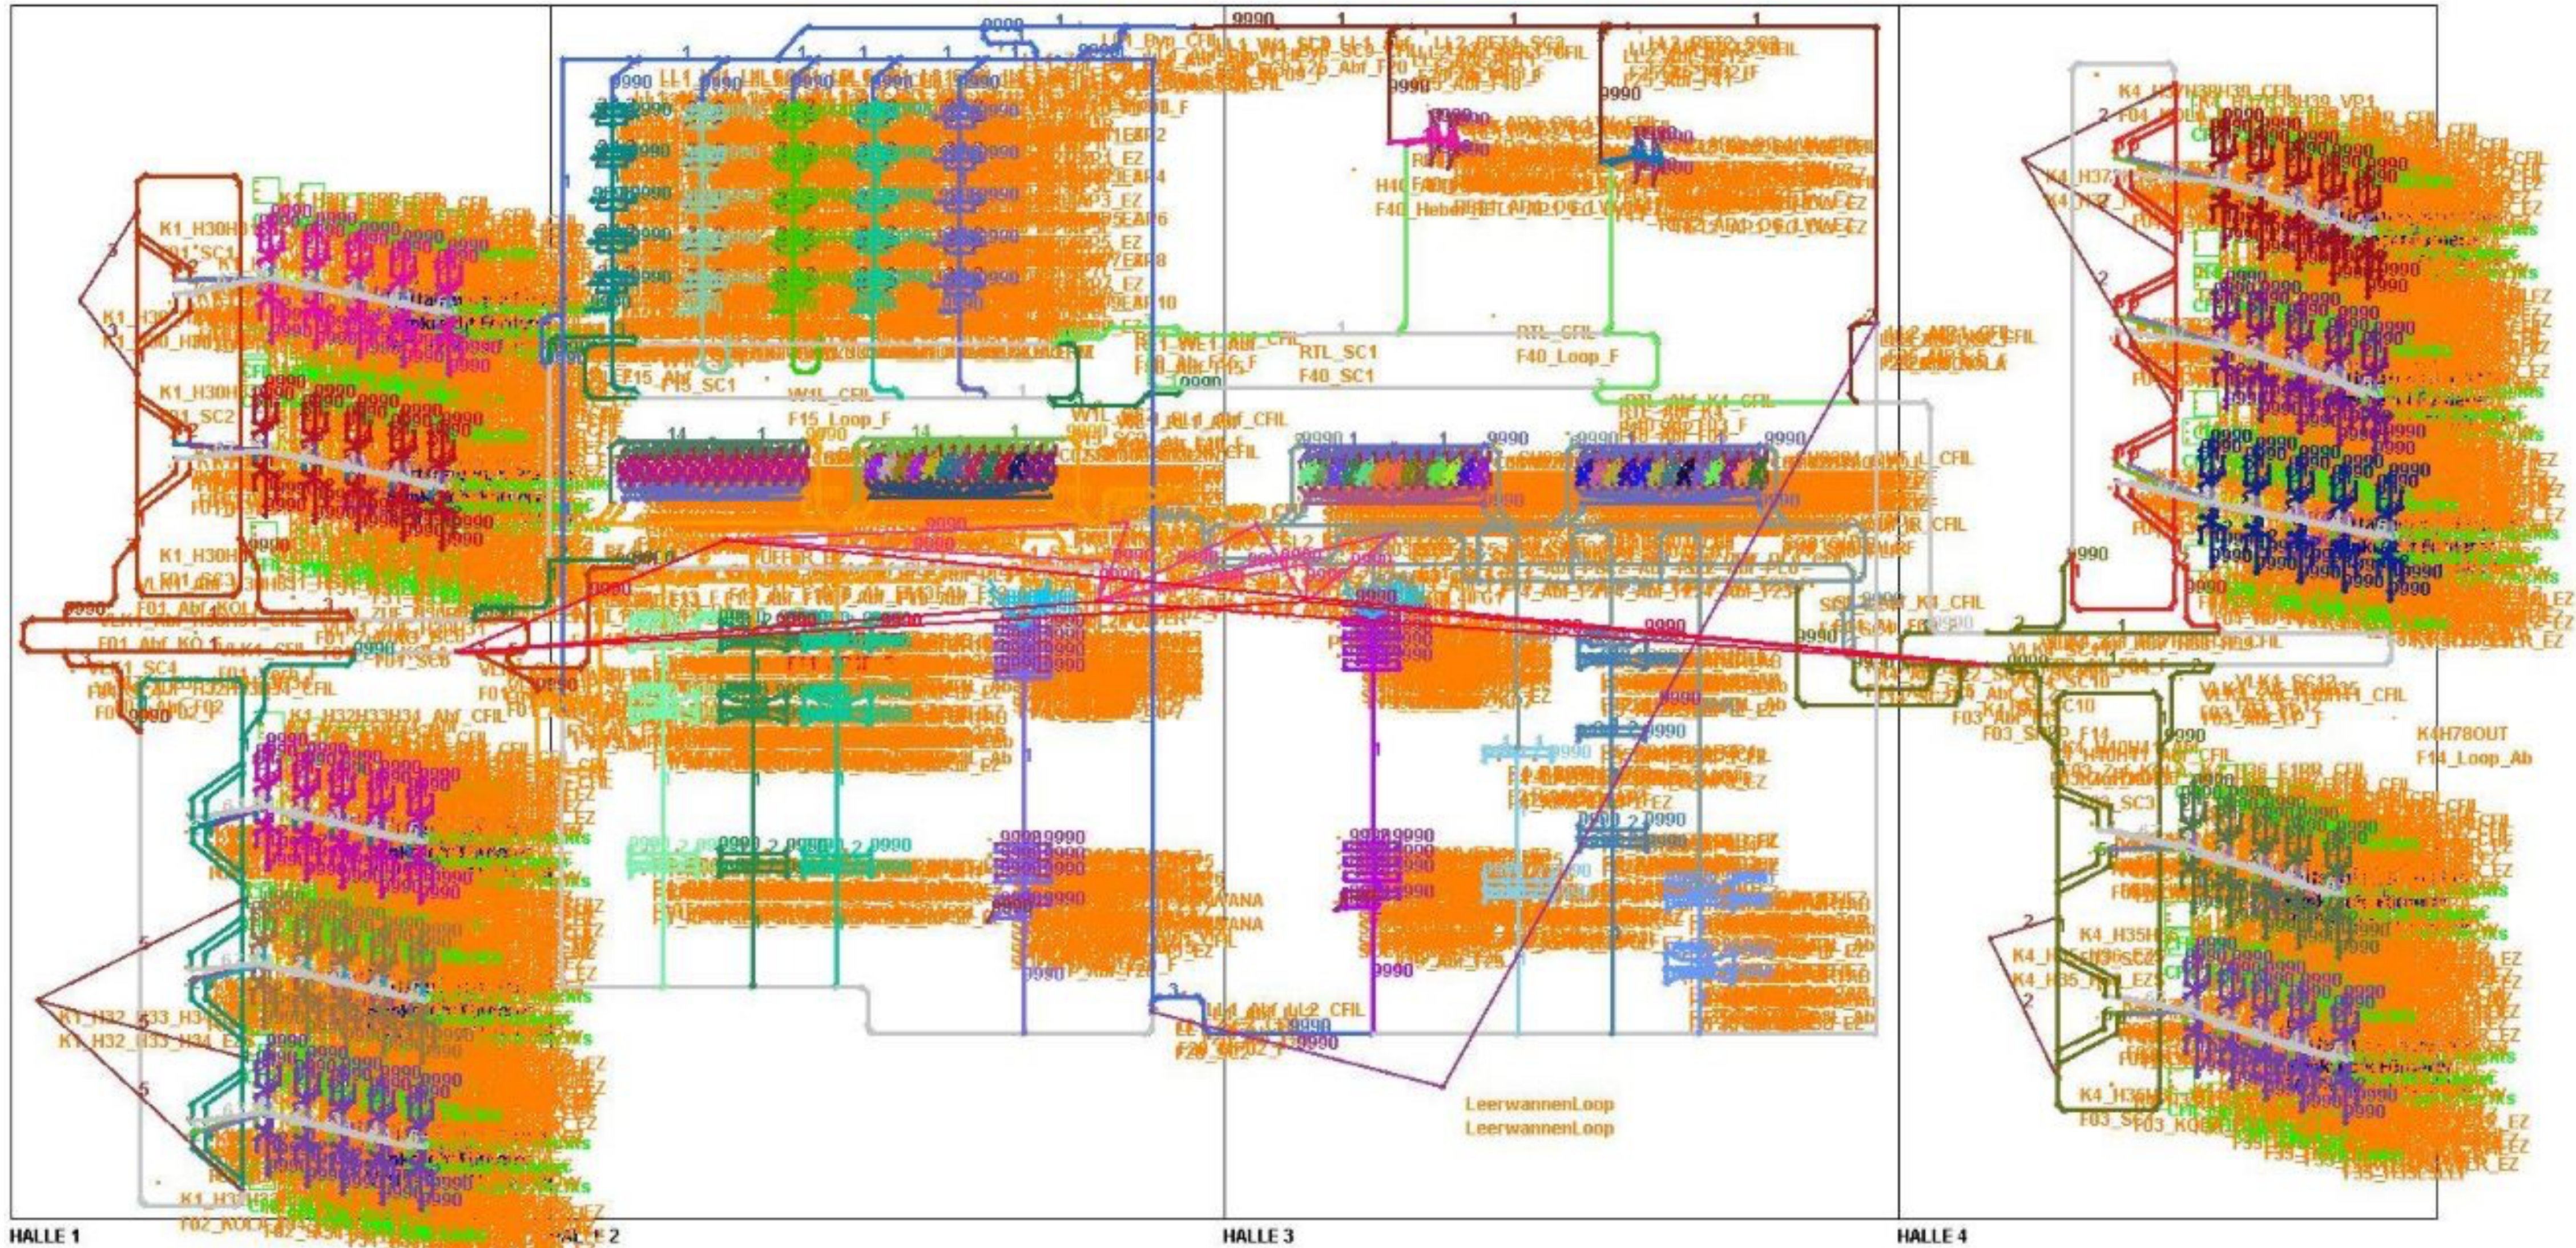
9990
LL1_Dyn_CFIL
RTL_SC1
F40_SC1
RTL_CFIL
F40_Loop_F
F15_Loop_F
W1L_CFIL
F15_SC1
K1_H30H
K1_SC1
K1_H30H
K1_SC2
K1_H30H
F01_SC3
F01_Abf_KO1
F01_Abf_KO
F01_SC4
F01_SC6
K1_H32H33H34_Abf_CFIL
K1_H32_H33_H34
K1_H32_H33_H34_EZ
F02_KOLL
K4_H37
K4_H36
K4_H35
K4H78OUT
F14_Loop_Ab
F03_SC3
F03_KOLL
F03_SC
F03_Abf_F
F14
LeerwannenLoop
LeerwannenLoop
LL1_Abf_LL2_CFIL
F20_SP02_F
VL_K4_SC12
HALLE 1
HALLE 2
HALLE 3
HALLE 4